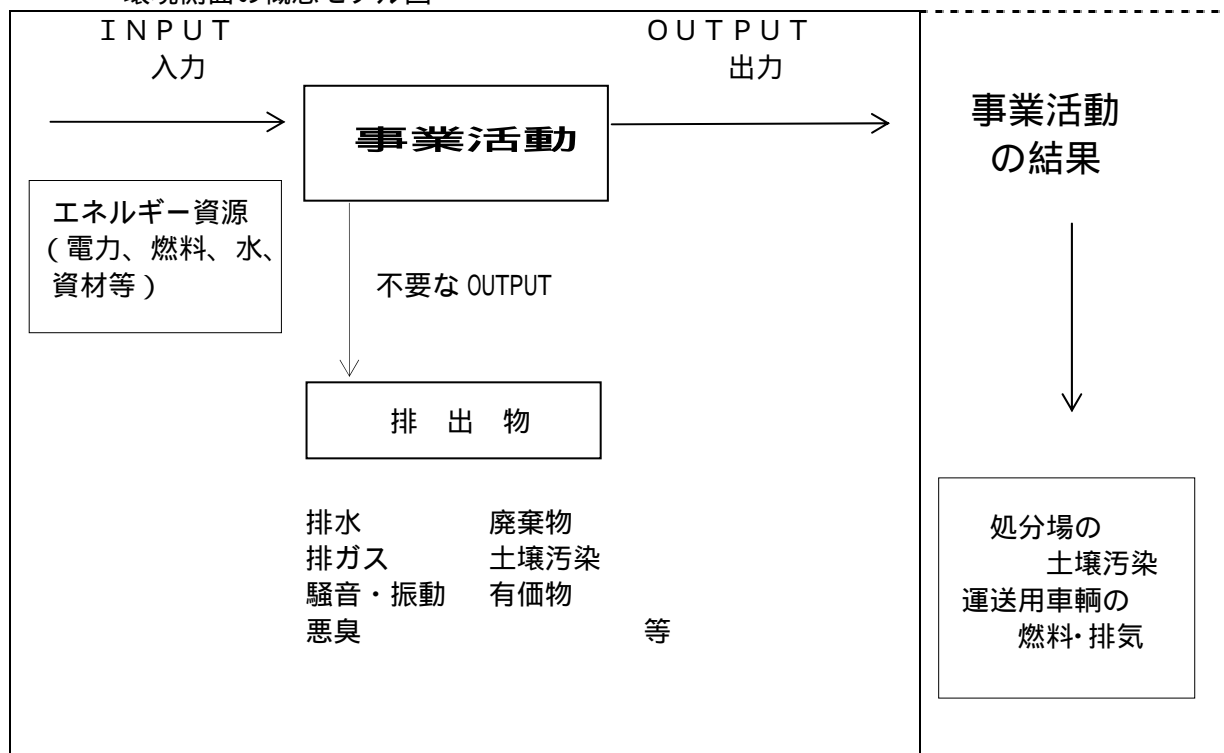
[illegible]

ＩＮＰＵＴ
入力

ＯＵＴＰＵＴ
出力

事業活動

事業活動の結果

エネルギー資源（電力、燃料、水、資材等）

不要な OUTPUT

排 出 物

排水　　　廃棄物
排ガス　　土壌汚染
騒音・振動　有価物
悪臭　　　　　　等

処分場の土壌汚染
運送用車輌の燃料･排気